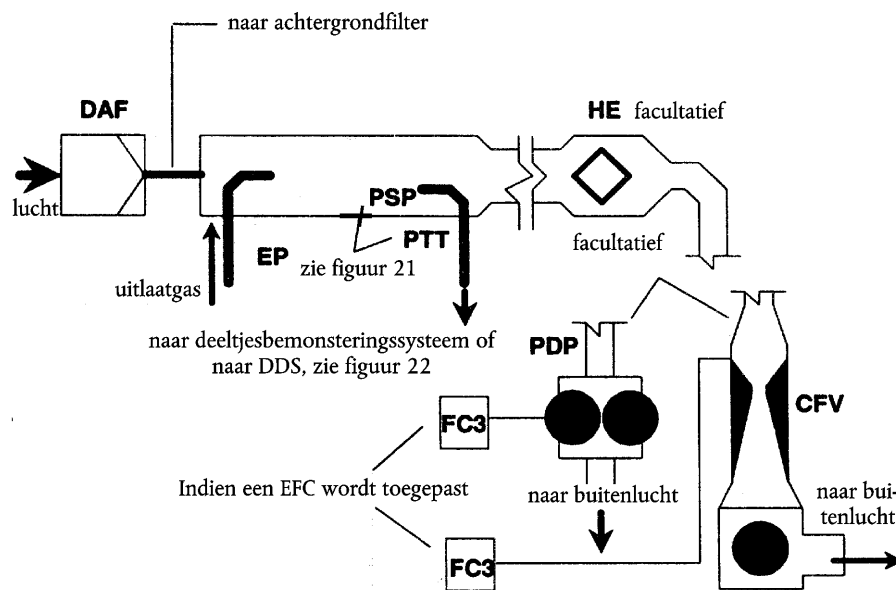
naar achtergrondfilter

DAF

HE facultatief

lucht

PSP

PTT

EP

zie figuur 21

facultatief

uitlaatgas

naar deeltjesbemonsteringssysteem of naar DDS, zie figuur 22

PDP

FC3

CFV

Indien een EFC wordt toegepast

naar buitenlucht

naar buitenlucht

FC3